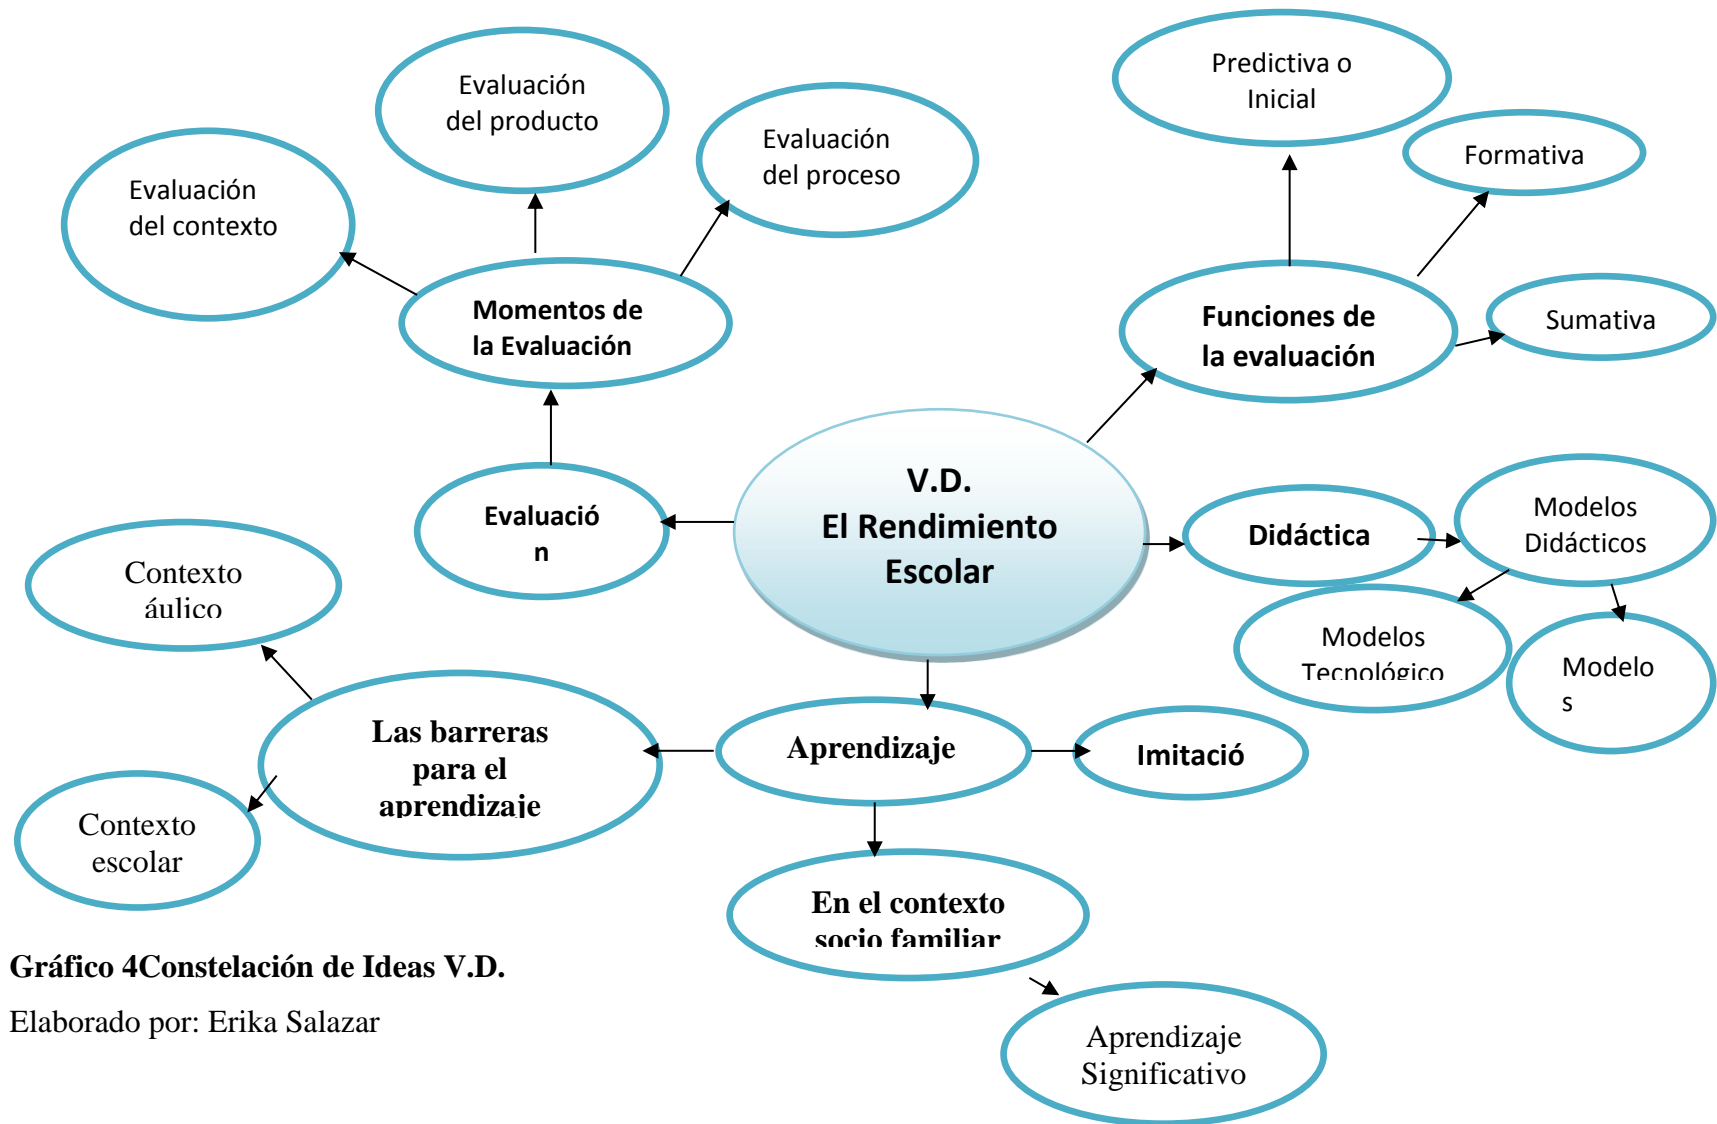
V.D.
El Rendimiento Escolar

Evaluación

Momentos de la Evaluación

Evaluación del contexto

Evaluación del producto

Evaluación del proceso

Funciones de la evaluación

Predictiva o Inicial

Formativa

Sumativa

Didáctica

Modelos Didácticos

Modelos Tecnológico

Modelo s

Aprendizaje

Imitació

En el contexto socio familiar

Aprendizaje Significativo

Las barreras para el aprendizaje

Contexto áulico

Contexto escolar

Gráfico 4Constelación de Ideas V.D.

Elaborado por: Erika Salazar